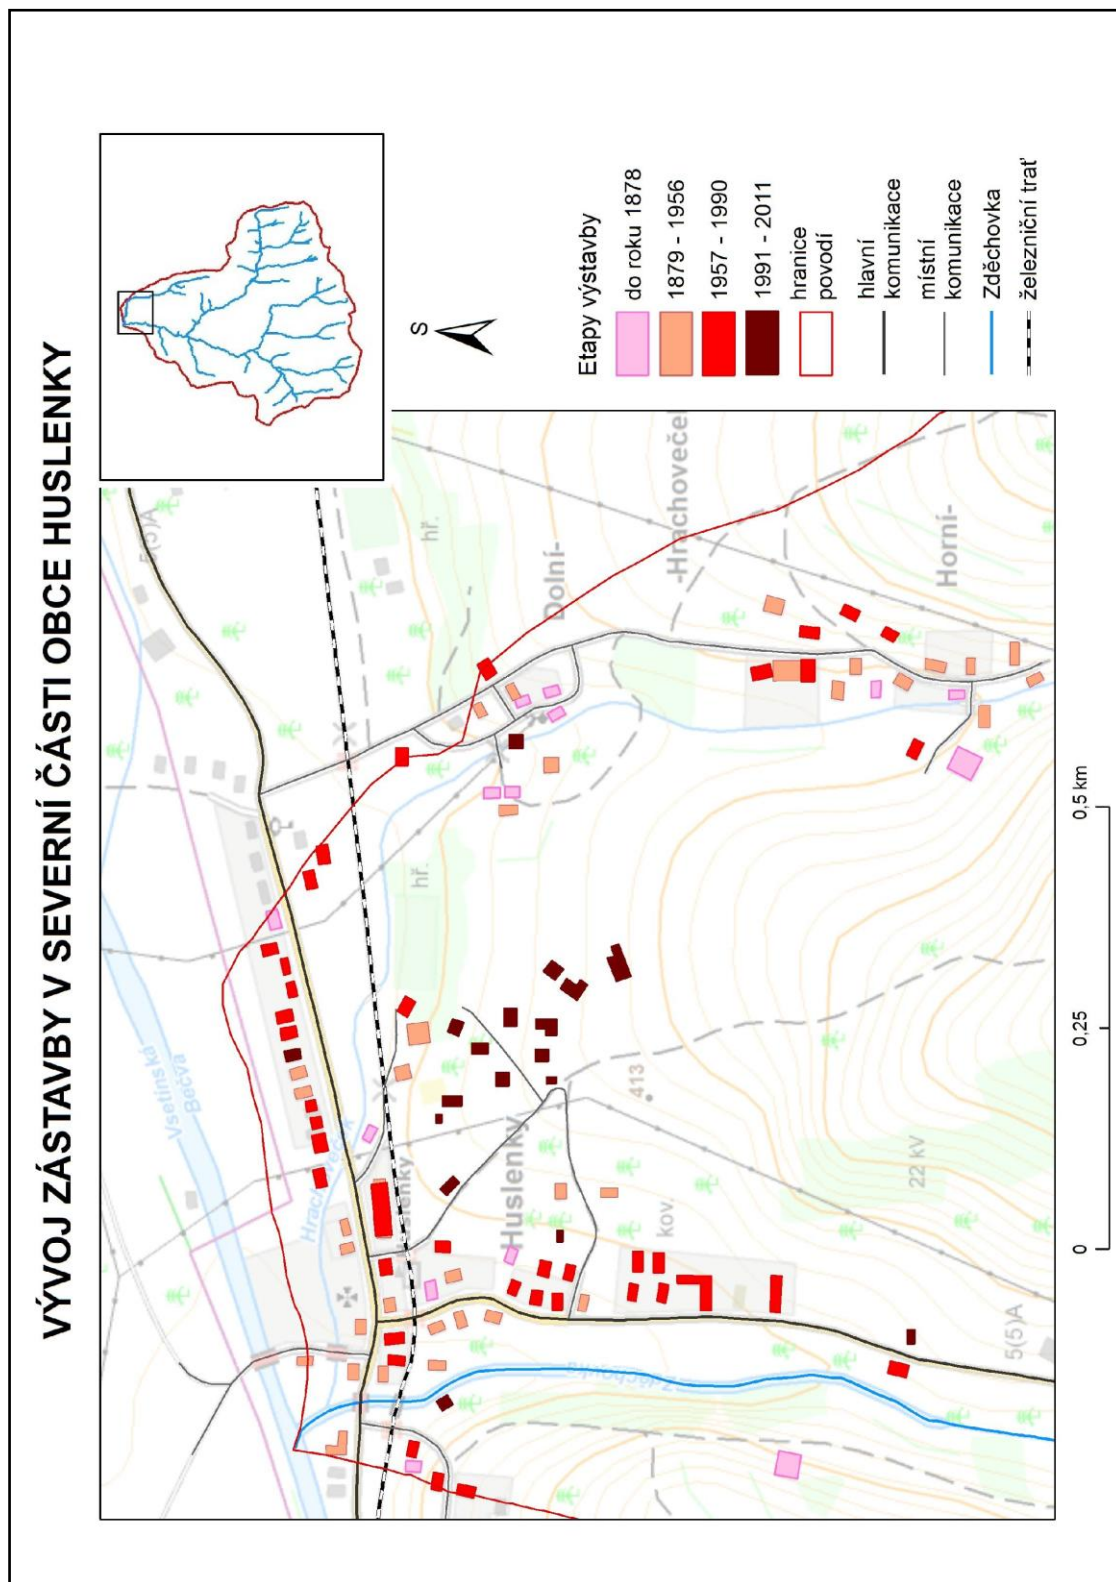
VÝVOJ ZÁSTAVBY V SEVERNÍ ČÁSTI OBCE HUSLENKY

S

Etapy výstavby
do roku 1878
1879 - 1956
1957 - 1990
1991 - 2011
hranice povodí
hlavní komunikace
místní komunikace
Zděchovka
železniční trať

0 0,25 0,5 km

Vsetínská Bečva
Hrachovec
Huslenky
Dolní-
-Hrachoveče
Horní-
hř.
hř.
413
22 kV
kov.
5(5)A
Zděchovka